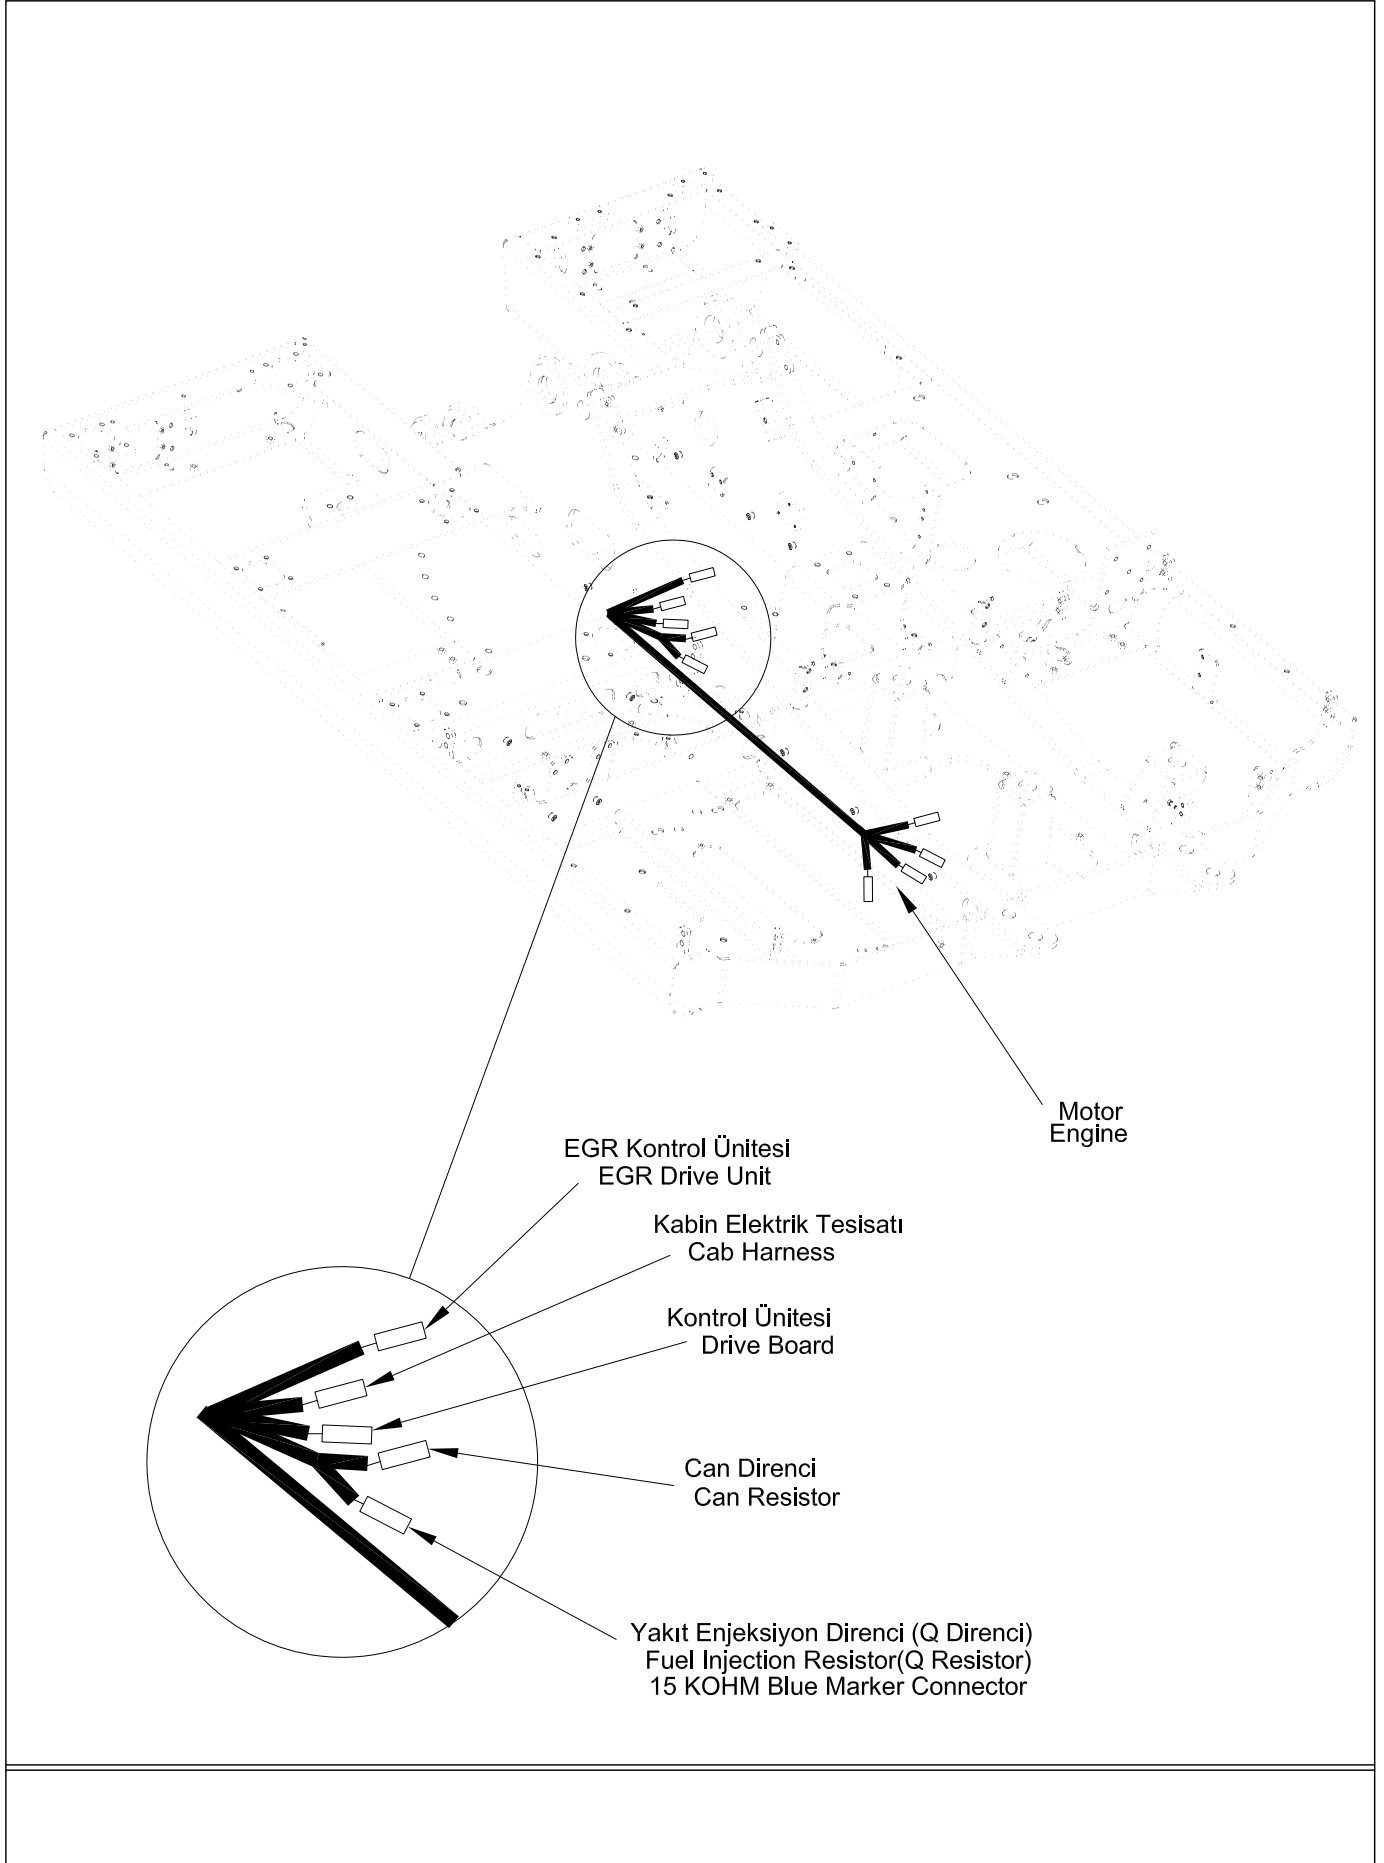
Motor
Engine

EGR Kontrol Ünitesi
EGR Drive Unit

Kabin Elektrik Tesisatı
Cab Harness

Kontrol Ünitesi
Drive Board

Can Direnci
Can Resistor

Yakıt Enjeksiyon Direnci (Q Direnci)
Fuel Injection Resistor(Q Resistor)
15 KOHM Blue Marker Connector